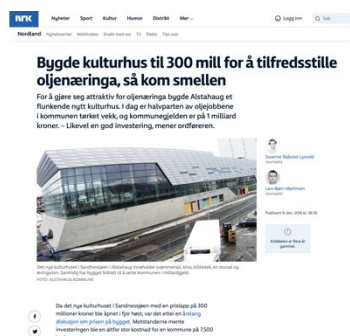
NRK Nyheter Sport Kultur Humor Distrikt Mer

Logg inn Søk

Nordland Nyhetssenter Meld inn Sende med oss TV Radio Tips oss

Bygde kulturhus til 300 mill for å tilfredsstille oljenæringa, så kom smellen

For å gjøre seg attraktiv for oljenæringa bygde Alstahaug et flunkende nytt kulturhus. I dag er halvparten av oljejobbene i kommunen tørket vekk, og kommunegjelden er på 1 milliard kroner. – Likevel en god investering, mener ordføreren.

Susanne Stjernstad Lyngstadt
Journalist

Lars Bjørn Martinsen
Journalist

Publisert 15. des. 2016 kl. 18:38

Artikkelen er flere år gammel

Det nye kulturhuset i Sandnessjøen i Alstahaug inneholder svømmehall, kino, bibliotek, en storsal og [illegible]

FOTO: ALSTAHAUG KOMMUNE

Da det nye kulturhuset i Sandnessjøen med en prislapp på 300 millioner kroner ble åpnet i fjor høst, var det etter en årelang diskusjon om prisen på bygget. Motstanderne mente investeringen ble en altfor stor kostnad for en kommune på 7.500